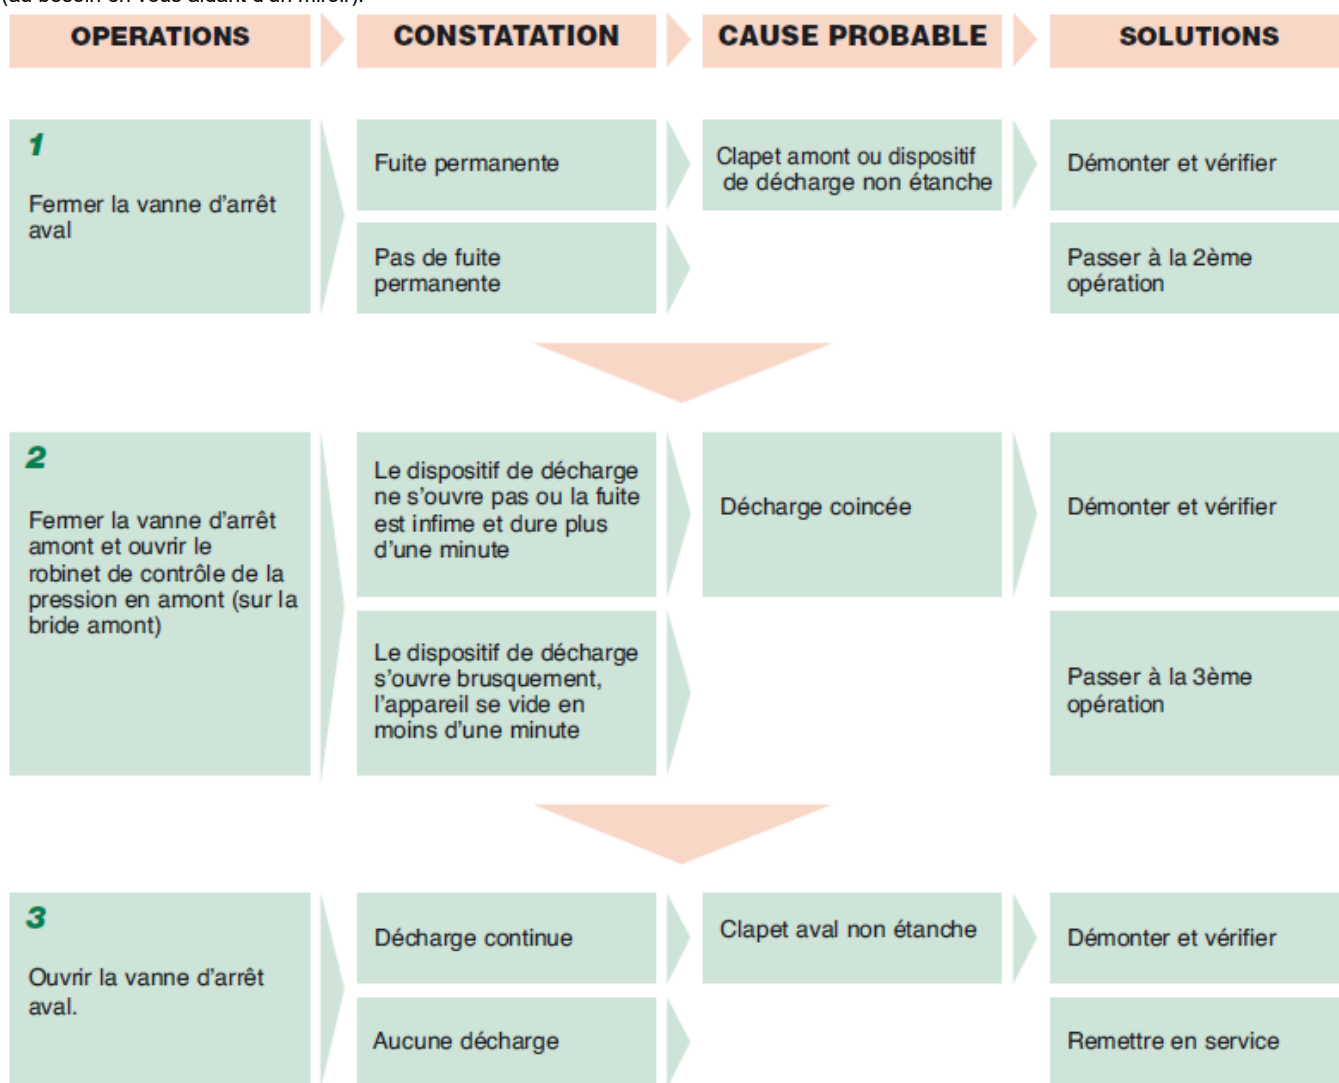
(au besoin en vous aidant d'un miroir).

| OPERATIONS | CONSTATATION | CAUSE PROBABLE | SOLUTIONS |
|---|---|---|---|
| 1 Fermer la vanne d'arrêt aval | Fuite permanente | Clapet amont ou dispositif de décharge non étanche | Démonter et vérifier |
| | Pas de fuite permanente | | Passer à la 2ème opération |
| 2 Fermer la vanne d'arrêt amont et ouvrir le robinet de contrôle de la pression en amont (sur la bride amont) | Le dispositif de décharge ne s'ouvre pas ou la fuite est infime et dure plus d'une minute | Décharge coincée | Démonter et vérifier |
| | Le dispositif de décharge s'ouvre brusquement, l'appareil se vide en moins d'une minute | | Passer à la 3ème opération |
| 3 Ouvrir la vanne d'arrêt aval. | Décharge continue | Clapet aval non étanche | Démonter et vérifier |
| | Aucune décharge | | Remettre en service |